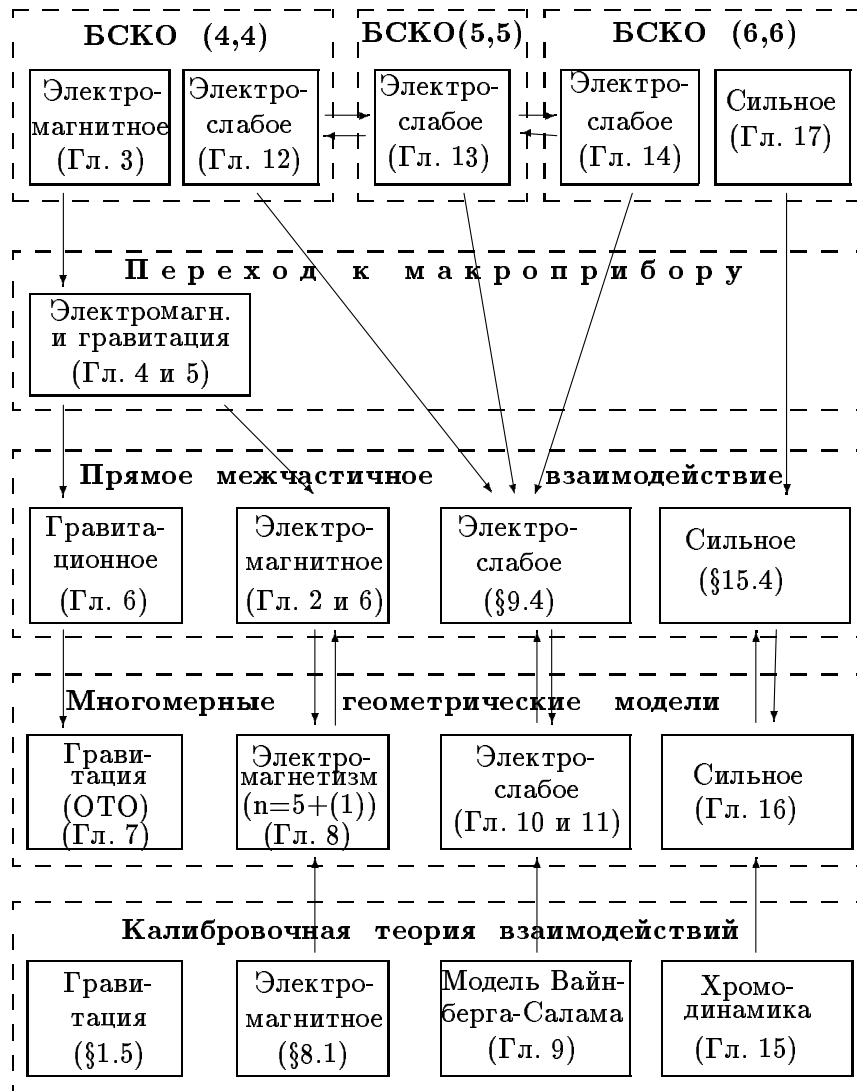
БСКО (4,4)

Электромагнитное (Гл. 3)

Электрослабое (Гл. 12)

БСКО(5,5)

Электрослабое (Гл. 13)

БСКО (6,6)

Электрослабое (Гл. 14)

Сильное (Гл. 17)

Переход к макроприбору

Электромагн. и гравитация (Гл. 4 и 5)

Прямое межчастичное взаимодействие

Гравитационное (Гл. 6)

Электромагнитное (Гл. 2 и 6)

Электрослабое (§9.4)

Сильное (§15.4)

Многомерные геометрические модели

Гравитация (ОТО) (Гл. 7)

Электромагнетизм (n=5+(1)) (Гл. 8)

Электрослабое (Гл. 10 и 11)

Сильное (Гл. 16)

Калибровочная теория взаимодействий

Гравитация (§1.5)

Электромагнитное (§8.1)

Модель Вайнберга-Салама (Гл. 9)

Хромодинамика (Гл. 15)